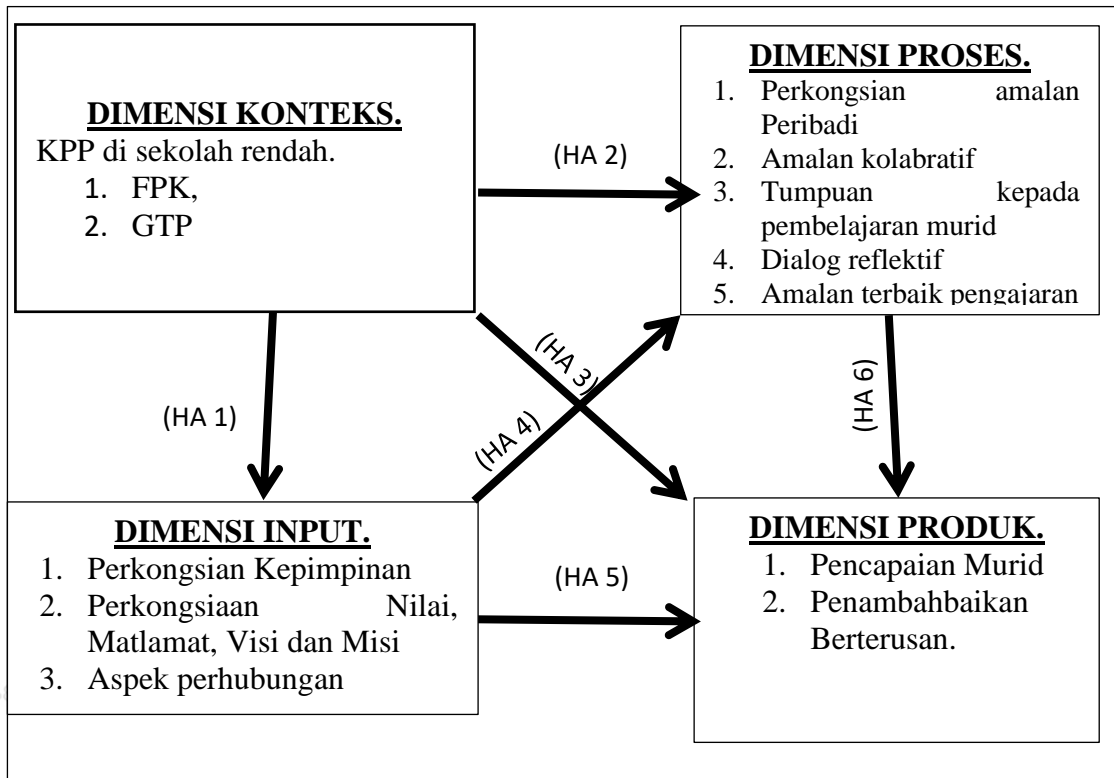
DIMENSI KONTEKS.
KPP di sekolah rendah.
1. FPK,
2. GTP

DIMENSI PROSES.
1. Perkongsian amalan Peribadi
2. Amalan kolabratif
3. Tumpuan kepada pembelajaran murid
4. Dialog reflektif
5. Amalan terbaik pengajaran

(HA 2)

(HA 3)

(HA 6)

(HA 1)

(HA 4)

DIMENSI INPUT.
1. Perkongsian Kepimpinan
2. Perkongsiaan Nilai, Matlamat, Visi dan Misi
3. Aspek perhubungan

(HA 5)

DIMENSI PRODUK.
1. Pencapaian Murid
2. Penambahbaikan Berterusan.